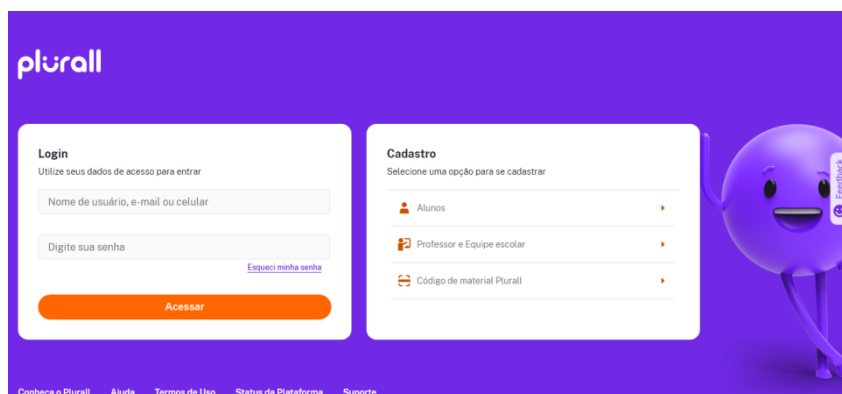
plurall

Login
Utilize seus dados de acesso para entrar

Nome de usuário, e-mail ou celular

Digite sua senha

Esqueci minha senha

Acessar

Cadastro
Selecione uma opção para se cadastrar

Alunos

Professor e Equipe escolar

Código de material Plurall

Feedback

Conheça o Plurall Ajuda Termos de Uso Status da Plataforma Suporte